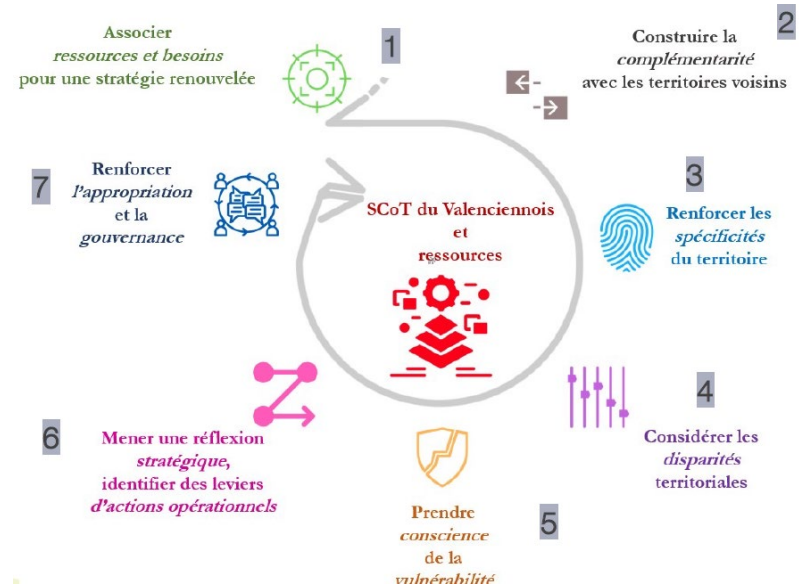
Associer
*ressources et besoins*
pour une stratégie renouvelée

1

2

Construire la
*complémentarité*
avec les territoires voisins

7

Renforcer
*l'appropriation*
et la
*gouvernance*

SCoT du Valenciennois
et
ressources

3

Renforcer les
*spécificités*
du territoire

4

Considérer les
*disparités*
territoriales

6

Mener une réflexion
*stratégique*,
identifier des leviers
*d'actions opérationnels*

5

Prendre
*conscience*
de la
*vulnérabilité*